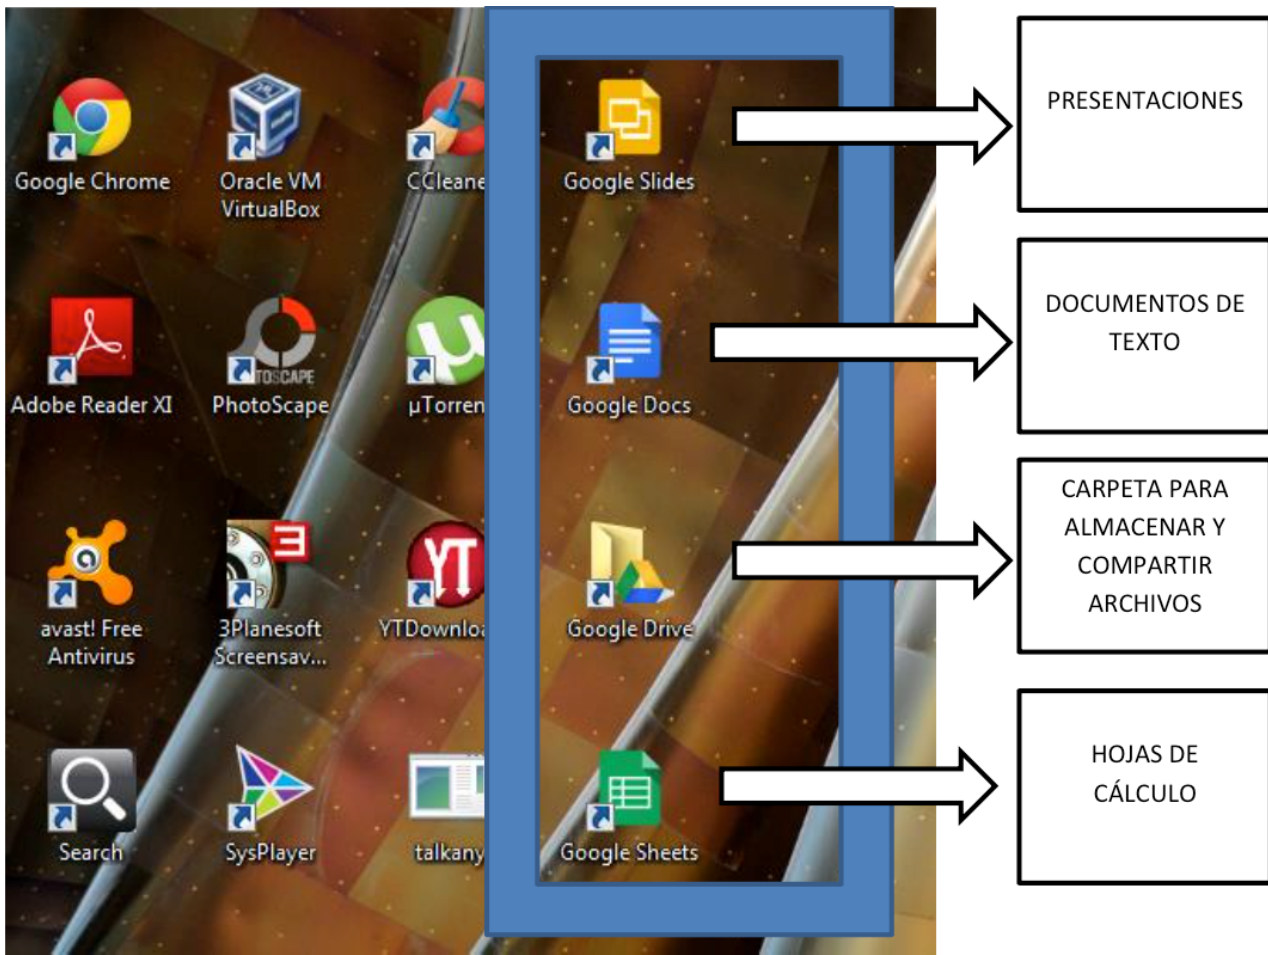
Google Chrome

Oracle VM VirtualBox

CCleane

Google Slides

PRESENTACIONES

Adobe Reader XI

PhotoScape

µTorren

Google Docs

DOCUMENTOS DE TEXTO

avast! Free Antivirus

3Planesoft Screensav...

YTDownlo

Google Drive

CARPETA PARA ALMACENAR Y COMPARTIR ARCHIVOS

Search

SysPlayer

talkany

Google Sheets

HOJAS DE CÁLCULO